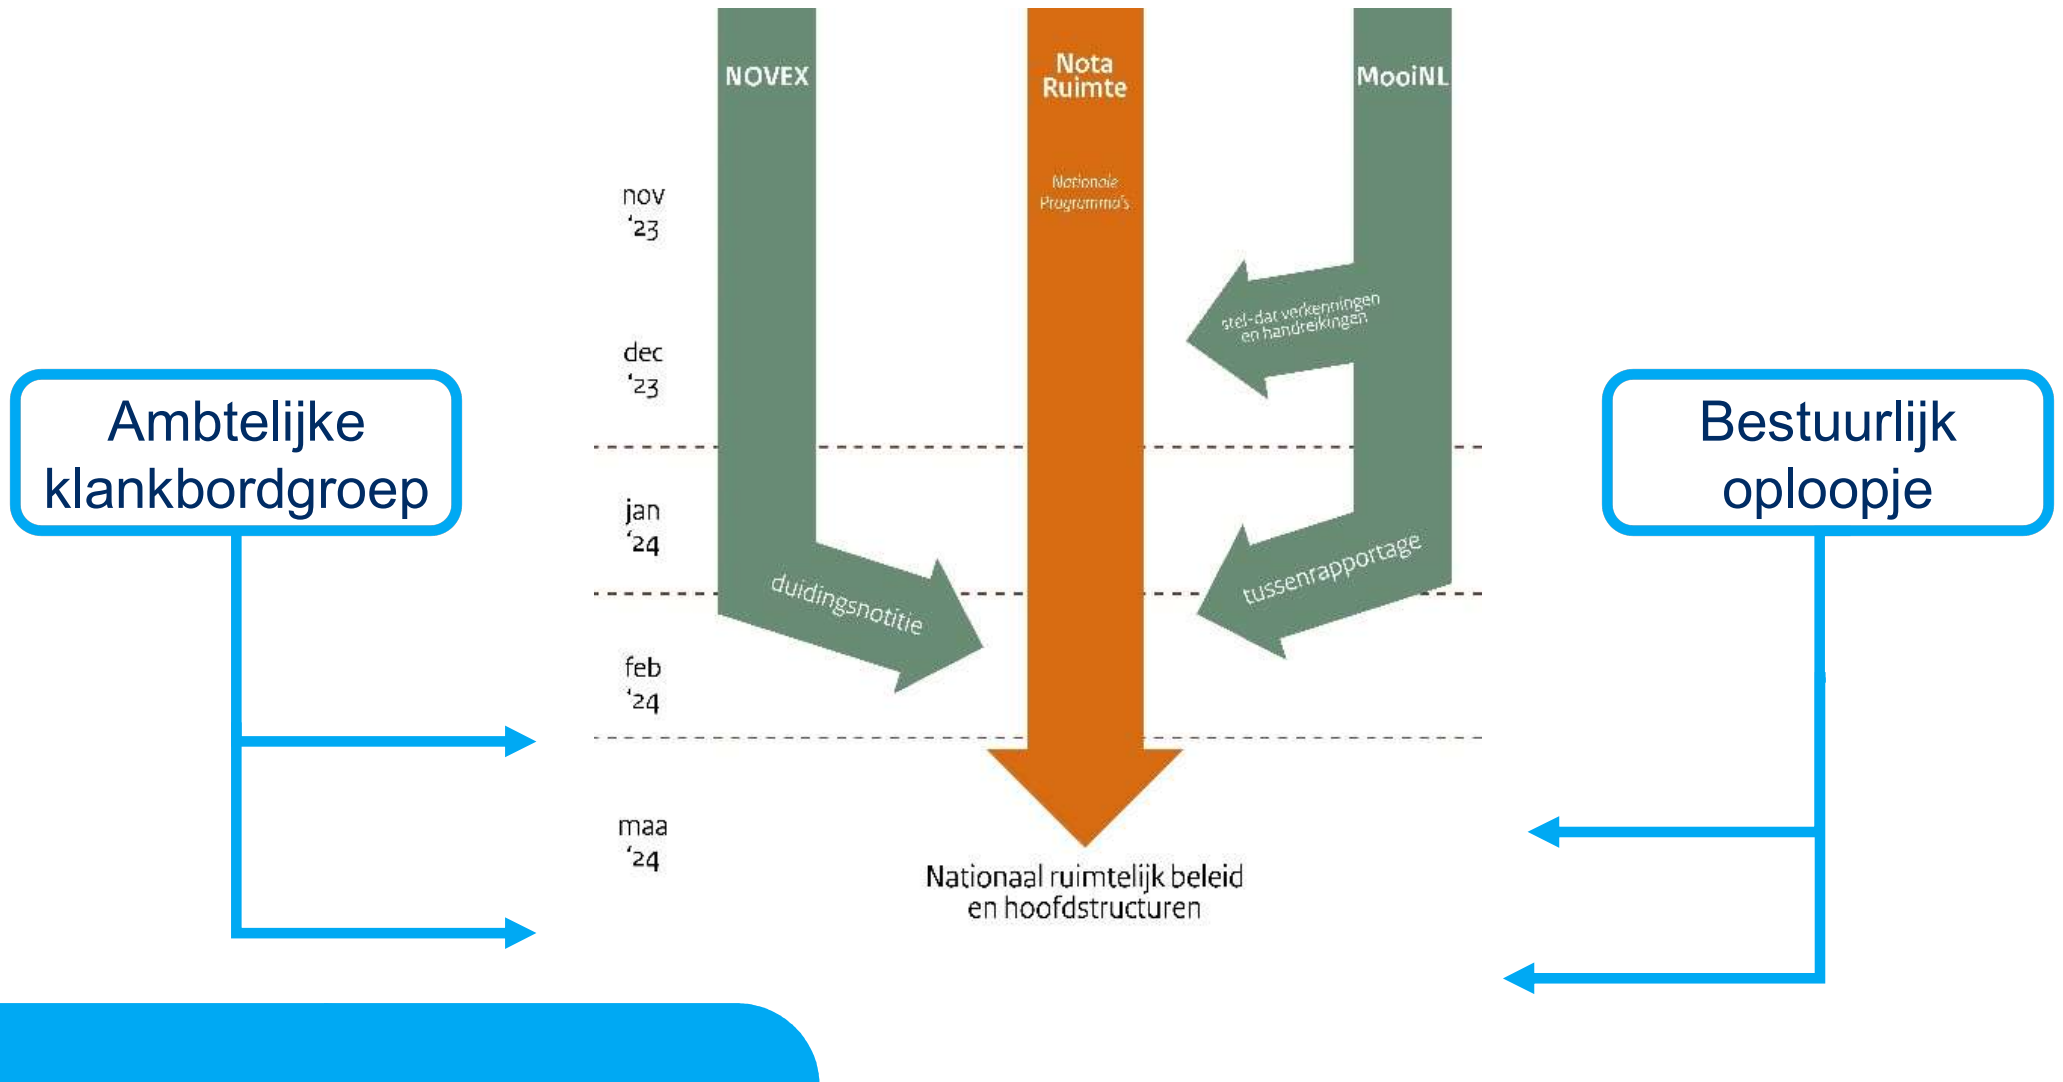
NOVEX

Nota Ruimte

MooiNL

Nationale Programma's

nov '23

dec '23

jan '24

feb '24

maa '24

stel-dat verkenningen en handreikingen

Ambtelijke klankbordgroep

Bestuurlijk oploopje

duidingsnotitie

tussenrapportage

Nationaal ruimtelijk beleid en hoofdstructuren